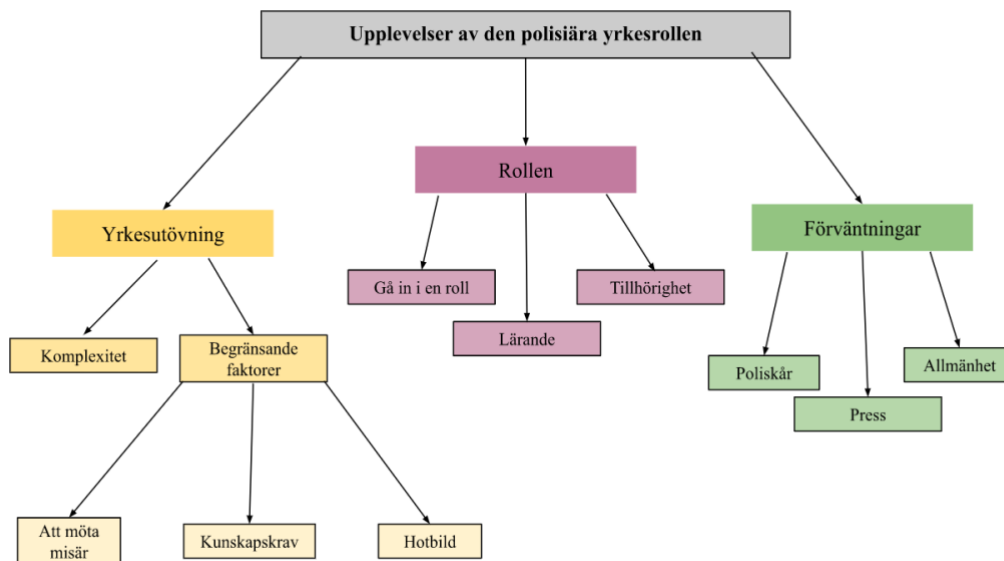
Upplevelser av den polisiära yrkesrollen

Yrkesutövning

Komplexitet

Begränsande faktorer

Att möta misär

Kunskapskrav

Hotbild

Rollen

Gå in i en roll

Lärande

Tillhörighet

Förväntningar

Poliskår

Press

Allmänhet